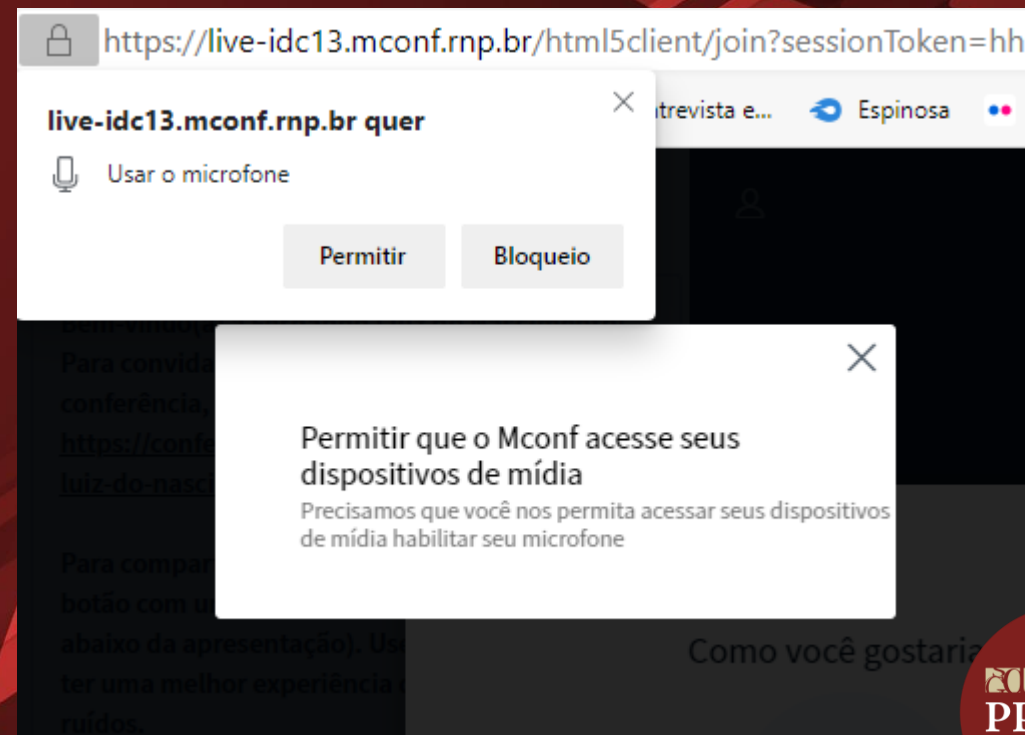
https://live-idc13.mconf.rnp.br/html5client/join?sessionToken=hh

live-idc13.mconf.rnp.br quer

Usar o microfone

Permitir

Bloqueio

ntrevista e...

Espinosa

Bem-vindo(

Para convida

conferência,

https://confe

luiz-do-nasci

Permitir que o Mconf acesse seus dispositivos de mídia

Precisamos que você nos permita acessar seus dispositivos de mídia habilitar seu microfone

Para compar

botão com u

abaixo da apresentação). Us

ter uma melhor experiência

ruídos.

Como você gostaria

PR